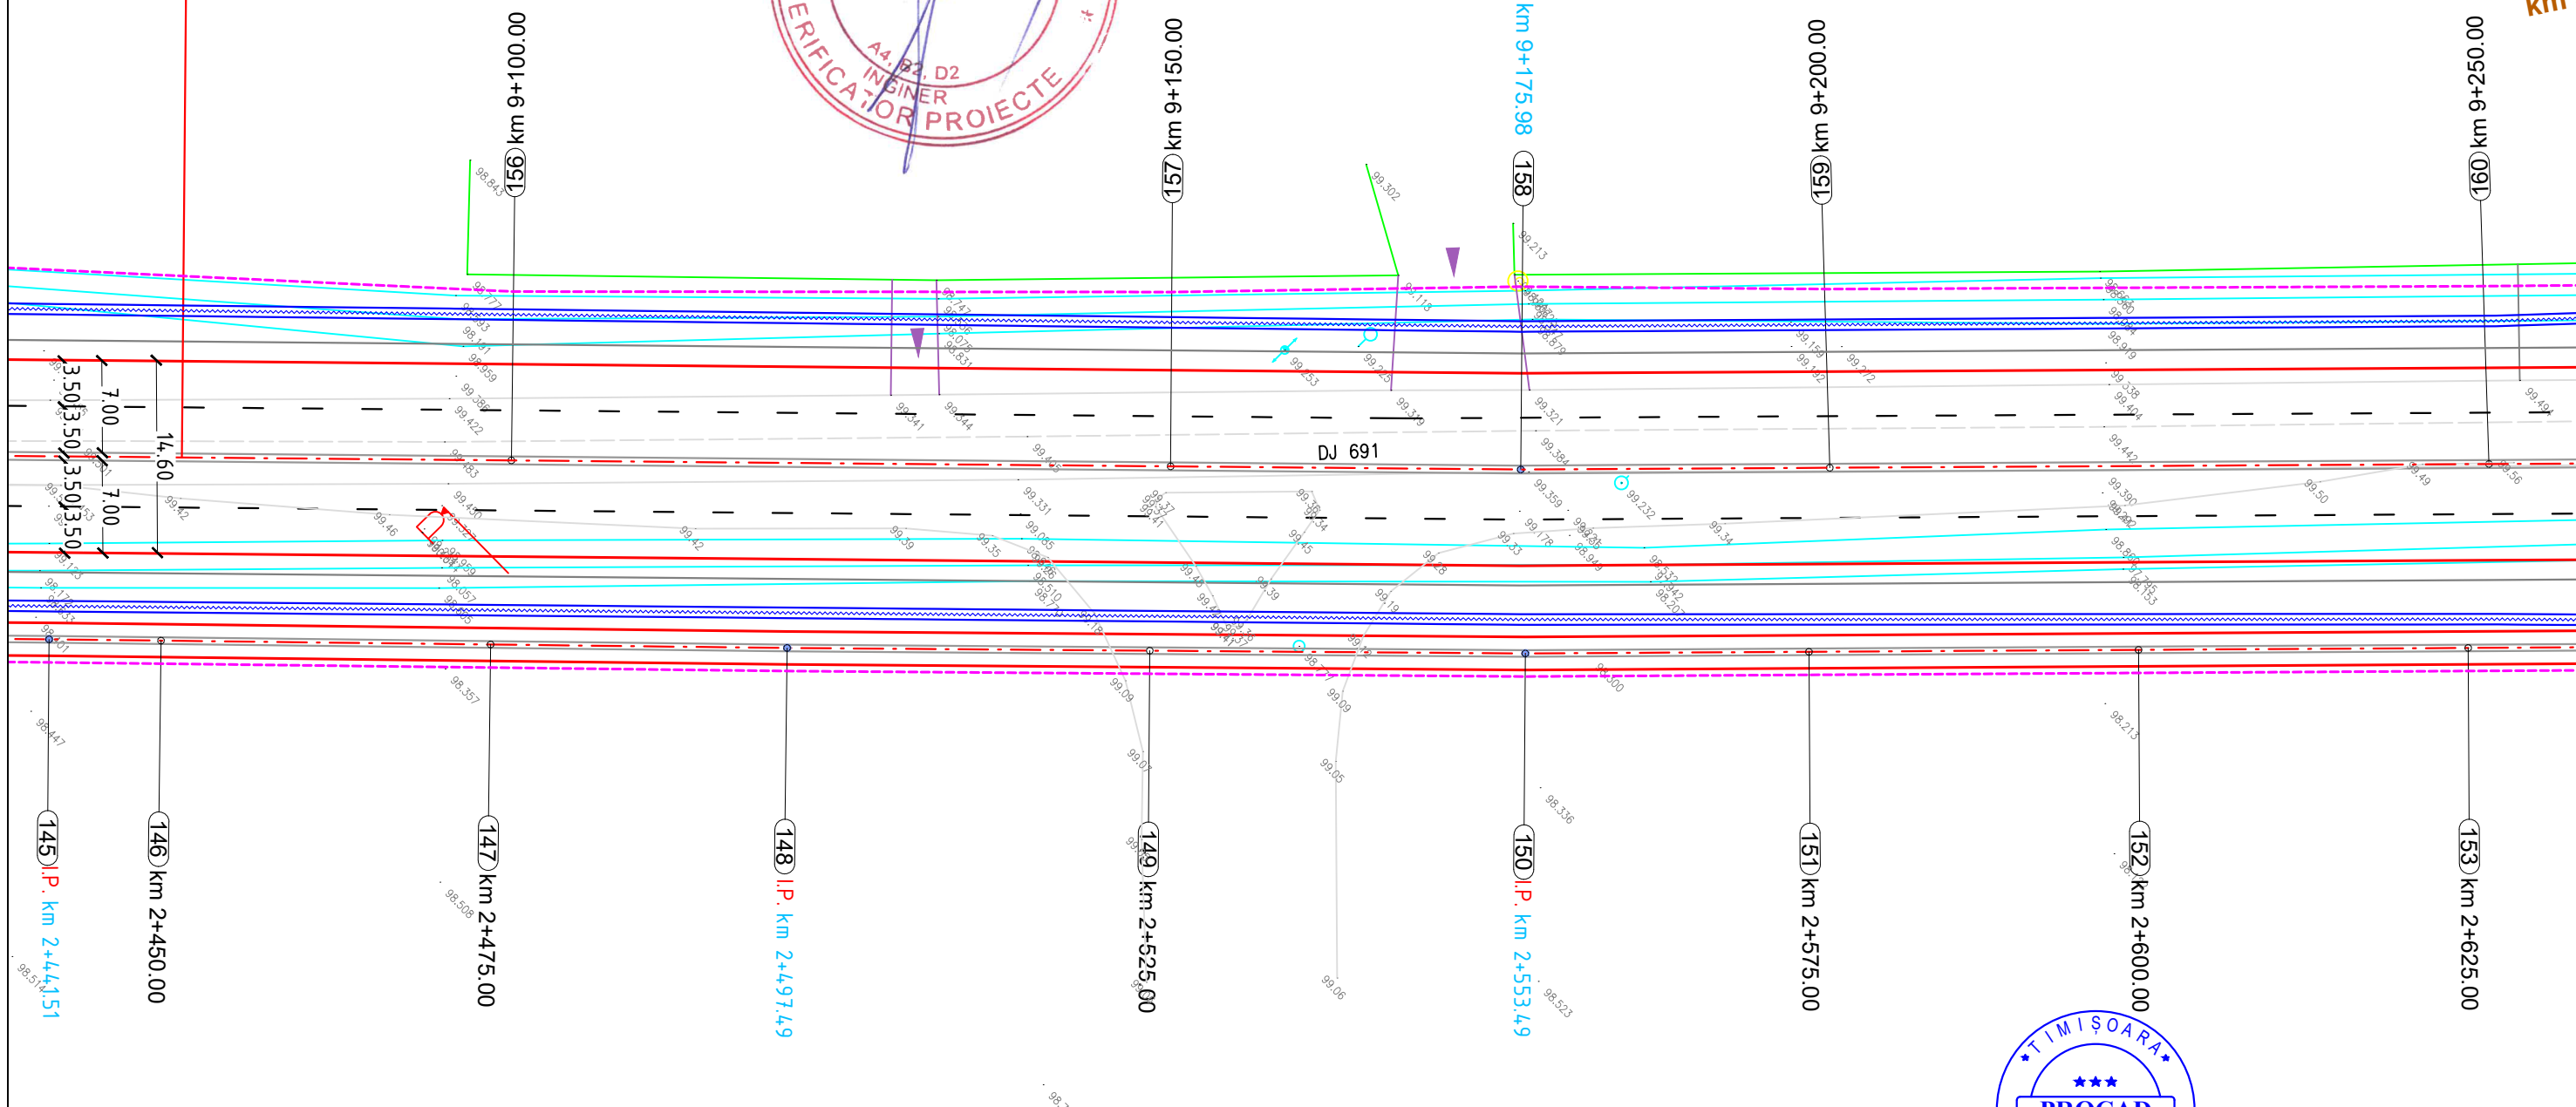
ERIFICATOR PROIECTE
A4, B2, D2
INGINER
156 km 9+100.00
157 km 9+150.00
km 9+175.98
158
159 km 9+200.00
160 km 9+250.00
km
3.50
3.50
3.50
3.50
7.00
7.00
14.60
DJ 691
145 I.P. km 2+441.51
146 km 2+450.00
147 km 2+475.00
148 I.P. km 2+497.49
149 km 2+525.00
150 I.P. km 2+553.49
151 km 2+575.00
152 km 2+600.00
153 km 2+625.00
TIMIȘOARA
PROCAD